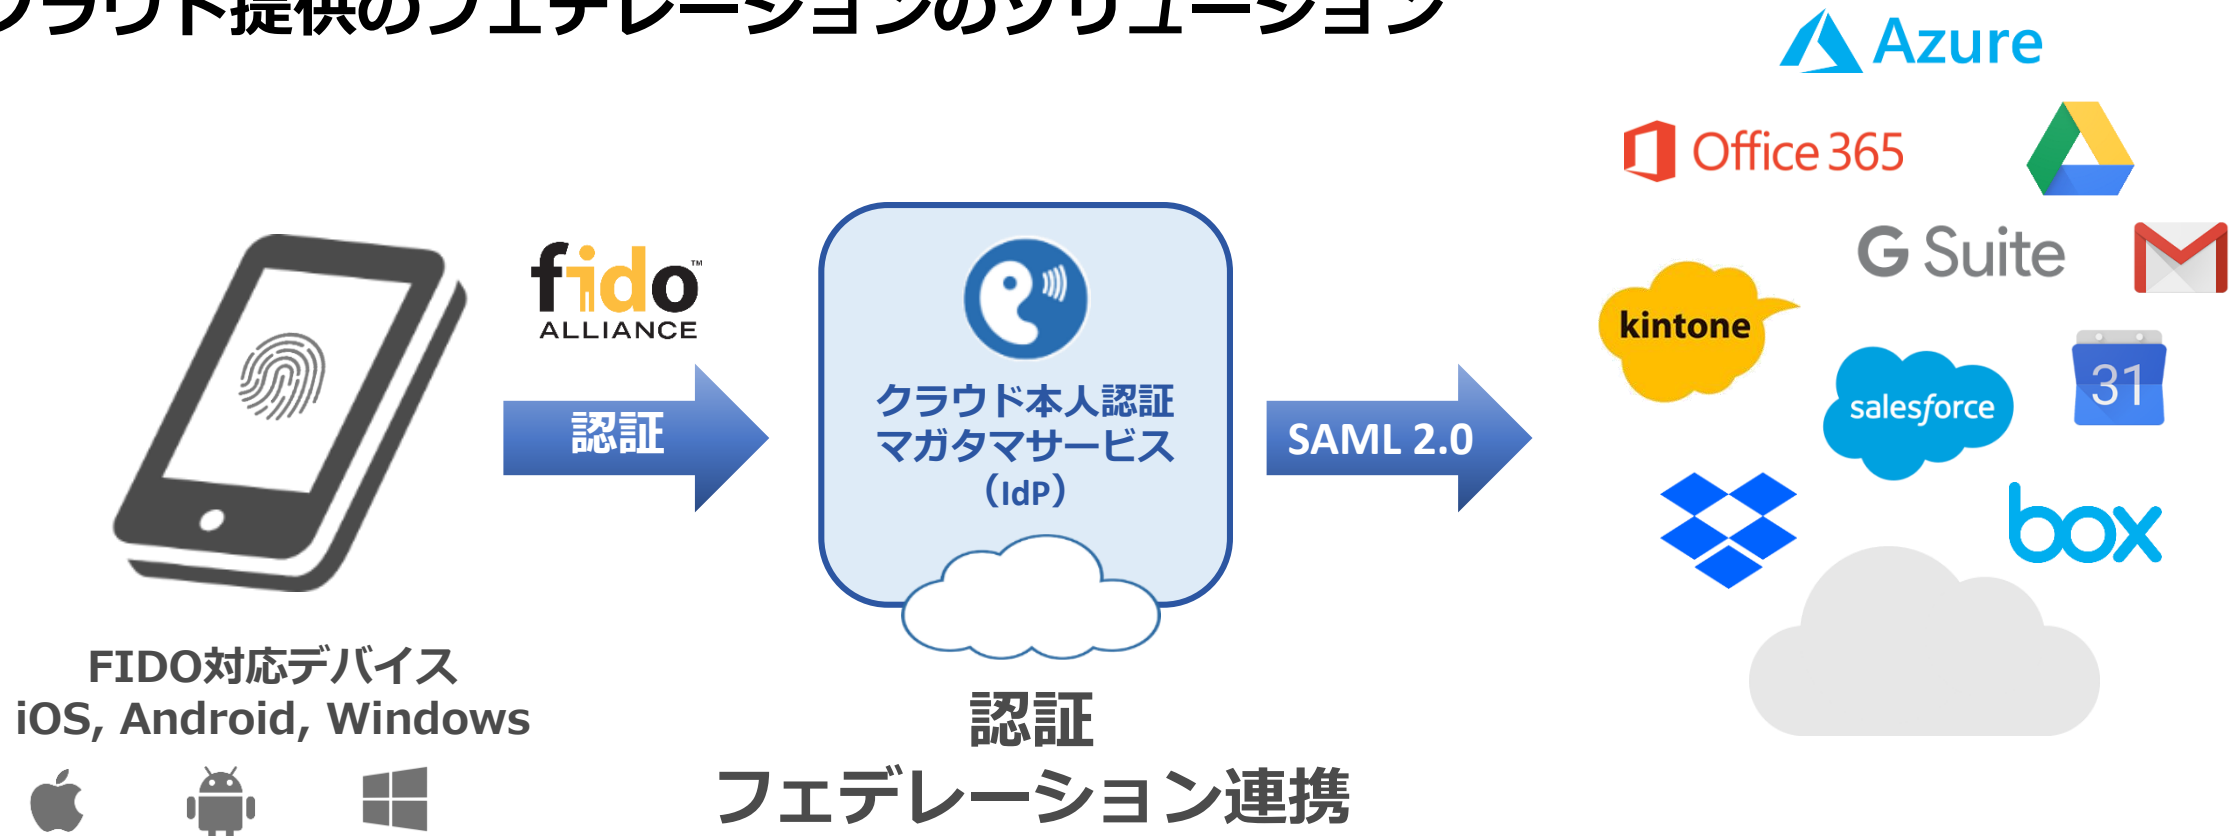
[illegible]ラウド提供のフェデレーションのソリューション

Azure

Office 365

G Suite

kintone

salesforce

31

box

fido ALLIANCE

認証

クラウド本人認証
マガタマサービス
（IdP）

SAML 2.0

FIDO対応デバイス
iOS, Android, Windows

認証
フェデレーション連携